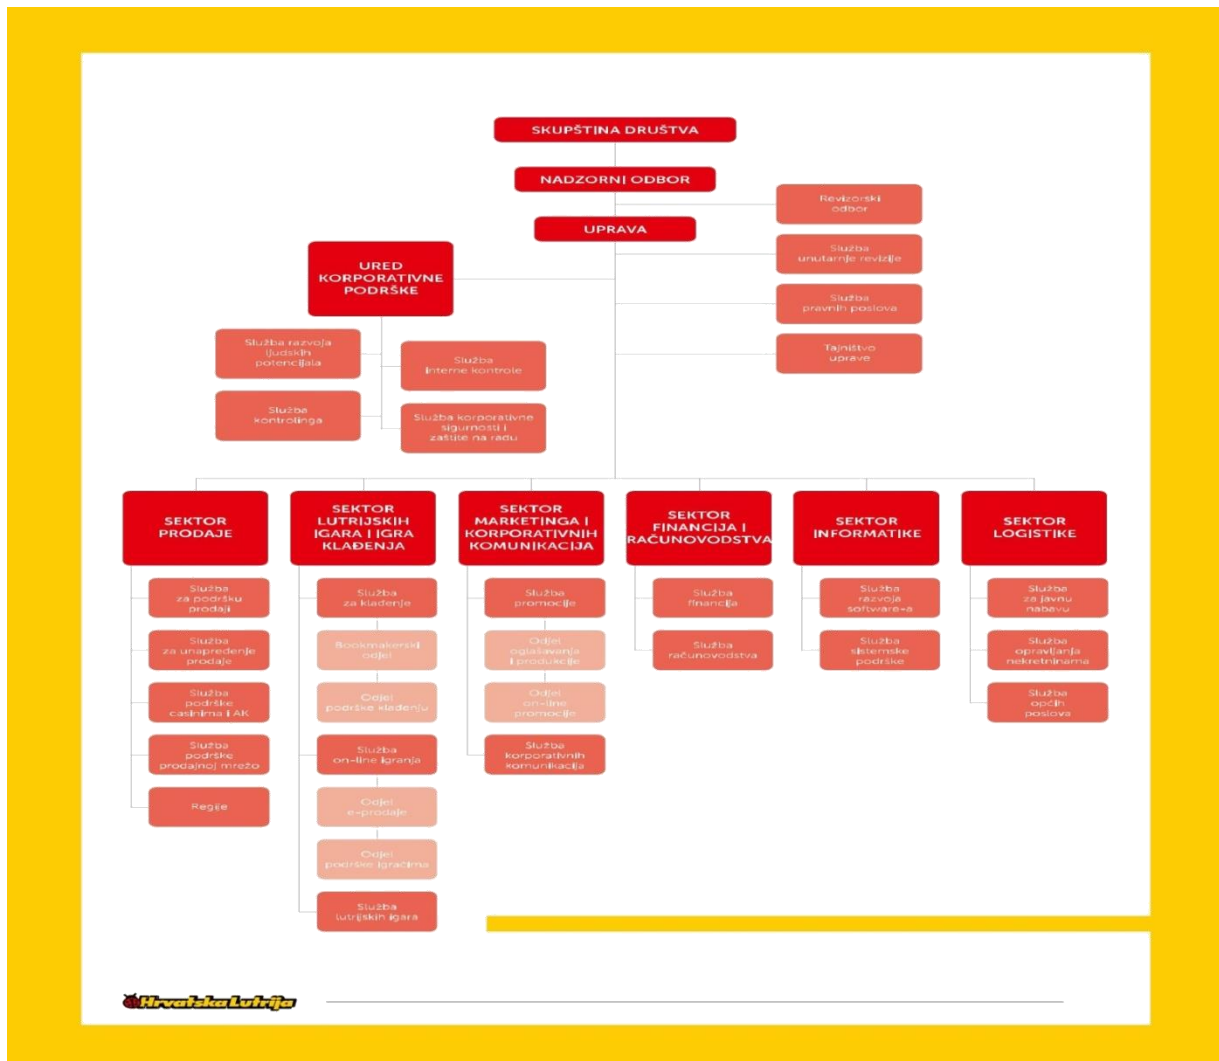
SKUPŠTINA DRUŠTVA

NADZORNI ODBOR

Revizorski odbor

UPRAVA

Služba unutarnje revizije

Služba pravnih poslova

Tajništvo uprave

URED KORPORATIVNE PODRŠKE

Služba razvoja ljudskih potencijala

Služba kontrolinga

Služba interne kontrole

Služba korporativne sigurnosti i zaštite na radu

SEKTOR PRODAJE

Služba za podršku prodaji

Služba za unapređenje prodaje

Služba podrške casinima i AK

Služba podrške prodajnoj mreži

Regije

SEKTOR LUTRIJSKIH IGARA I IGRA KLAĐENJA

Služba za klađenje

Bookmakerski odjel

Odjel podrške klađenju

Služba on-line igranja

Odjel e-prodaje

Odjel podrške igračima

Služba lutrijskih igara

SEKTOR MARKETINGA I KORPORATIVNIH KOMUNIKACIJA

Služba promocije

Odjel oglašavanja i produkcije

Odjel on-line promocije

Služba korporativnih komunikacija

SEKTOR FINANCIJA I RAČUNOVODSTVA

Služba financija

Služba računovodstva

SEKTOR INFORMATIKE

Služba razvoja software-a

Služba sistemske podrške

SEKTOR LOGISTIKE

Služba za javnu nabavu

Služba opravljanja nekretninama

Služba općih poslova

Hrvatska Lutrija